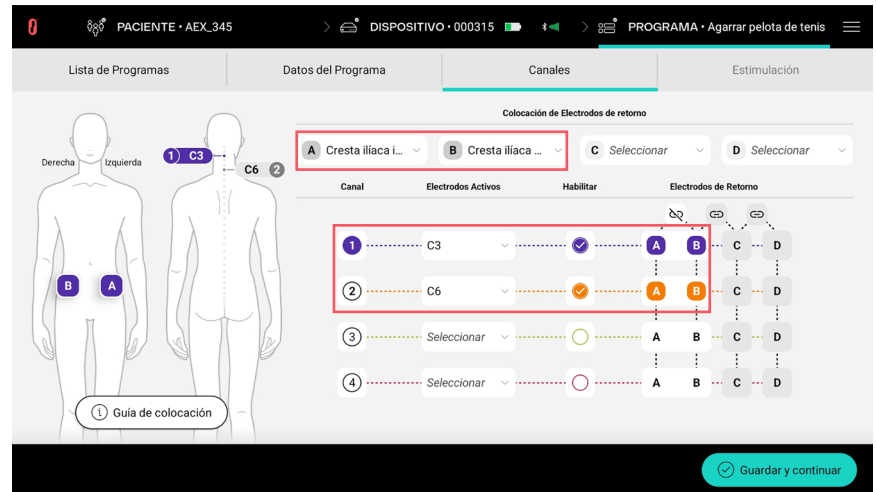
PACIENTE • AEX_345 DISPOSITIVO • 000315 PROGRAMA • Agarrar pelota de tenis

Lista de Programas | Datos del Programa | Canales | Estimulación

Derecha Izquierda 1 C3 C6 2

B A

Guía de colocación

Colocación de Electrodos de retorno

A Cresta ilíaca i... B Cresta ilíaca ... C Seleccionar D Seleccionar

| Canal | Electrodos Activos | Habilitar | Electrodos de Retorno |
|---|---|---|---|
| 1 | C3 | | A B C D |
| 2 | C6 | | A B C D |
| 3 | Seleccionar | | A B C D |
| 4 | Seleccionar | | A B C D |

Guardar y continuar